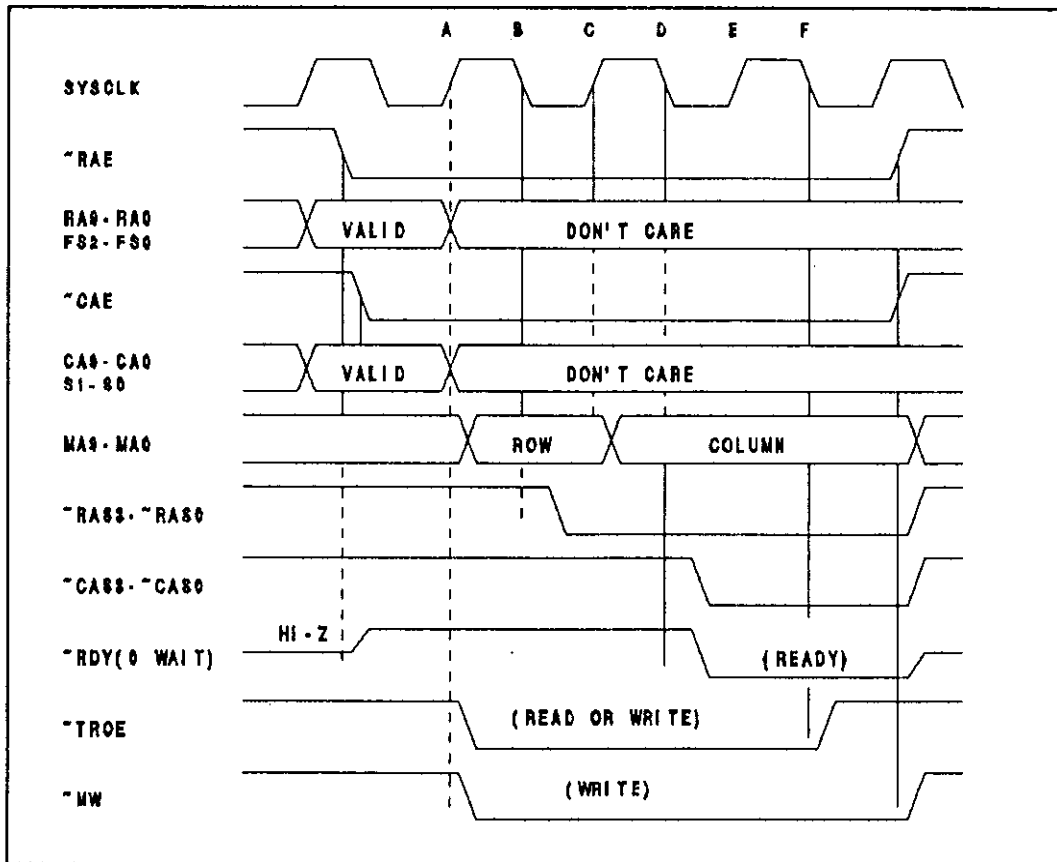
A B C D E F

SYSCLK

~RAE

RA9-RA0
FS2-FS0

VALID

DON'T CARE

~CAE

CA9-CA0
S1-S0

VALID

DON'T CARE

MA9-MA0

ROW

COLUMN

~RAS3-~RAS0

~CAS3-~CAS0

~RDY(0 WAIT)

HI-Z

(READY)

~TROE

(READ OR WRITE)

~MW

(WRITE)